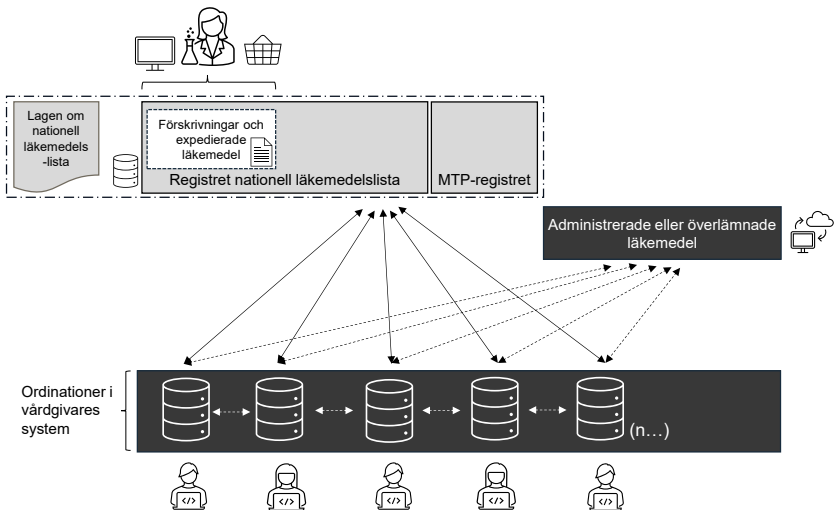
Lagen om nationell läkemedels-lista

Förskrivningar och expedierade läkemedel

Registret nationell läkemedelslista

MTP-registret

Administrerade eller överlämnade läkemedel

Ordinationer i vårdgivares system

(n…)